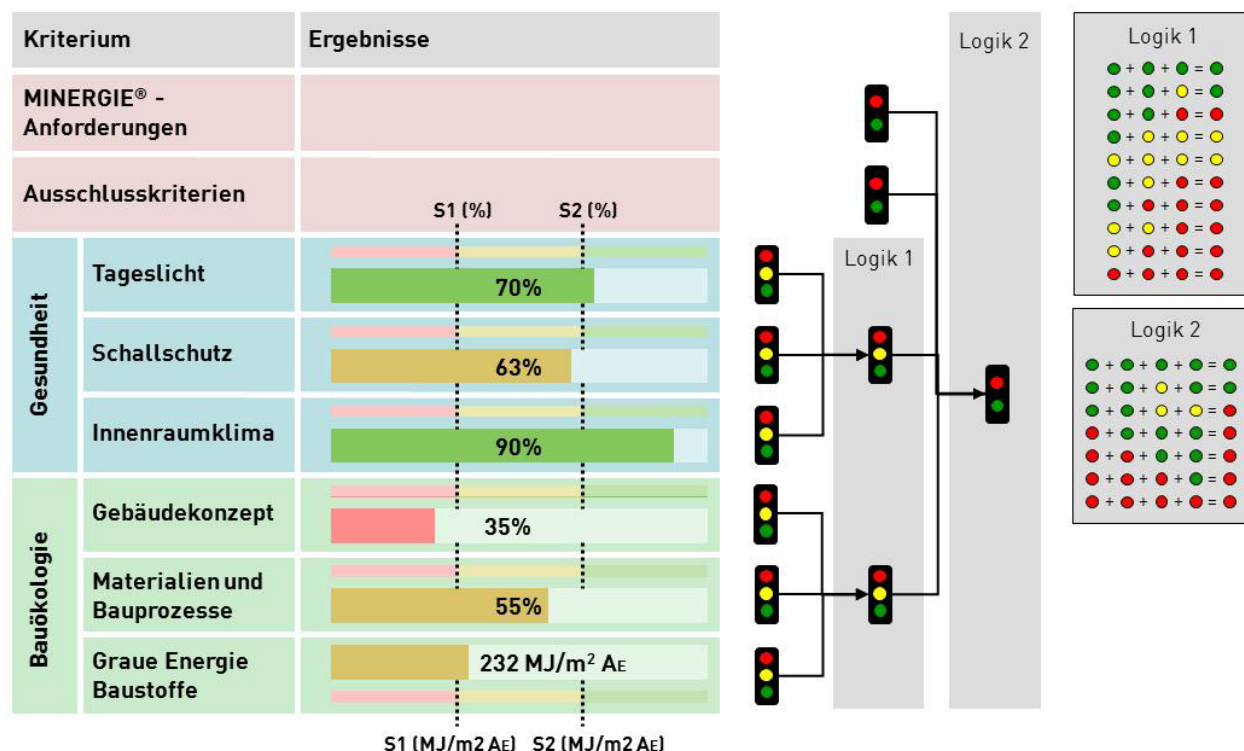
| Kriterium | | Ergebnisse |
|---|---|---|
| MINERGIE® - Anforderungen | | |
| Ausschlusskriterien | | S1 (%) S2 (%) |
| Gesundheit | Tageslicht | 70% |
| | Schallschutz | 63% |
| | Innenraumklima | 90% |
| Bauökologie | Gebäudekonzept | 35% |
| | Materialien und Bauprozesse | 55% |
| | Graue Energie Baustoffe | 232 MJ/m² AE |

S1 (MJ/m2 AE) S2 (MJ/m2 AE)

Logik 1

Logik 2

Logik 1
● + ● + ● = ●
● + ● + ● = ●
● + ● + ● = ●
● + ● + ● = ●
● + ● + ● = ●
● + ● + ● = ●
● + ● + ● = ●
● + ● + ● = ●
● + ● + ● = ●
● + ● + ● = ●

Logik 2
● + ● + ● + ● = ●
● + ● + ● + ● = ●
● + ● + ● + ● = ●
● + ● + ● + ● = ●
● + ● + ● + ● = ●
● + ● + ● + ● = ●
● + ● + ● + ● = ●